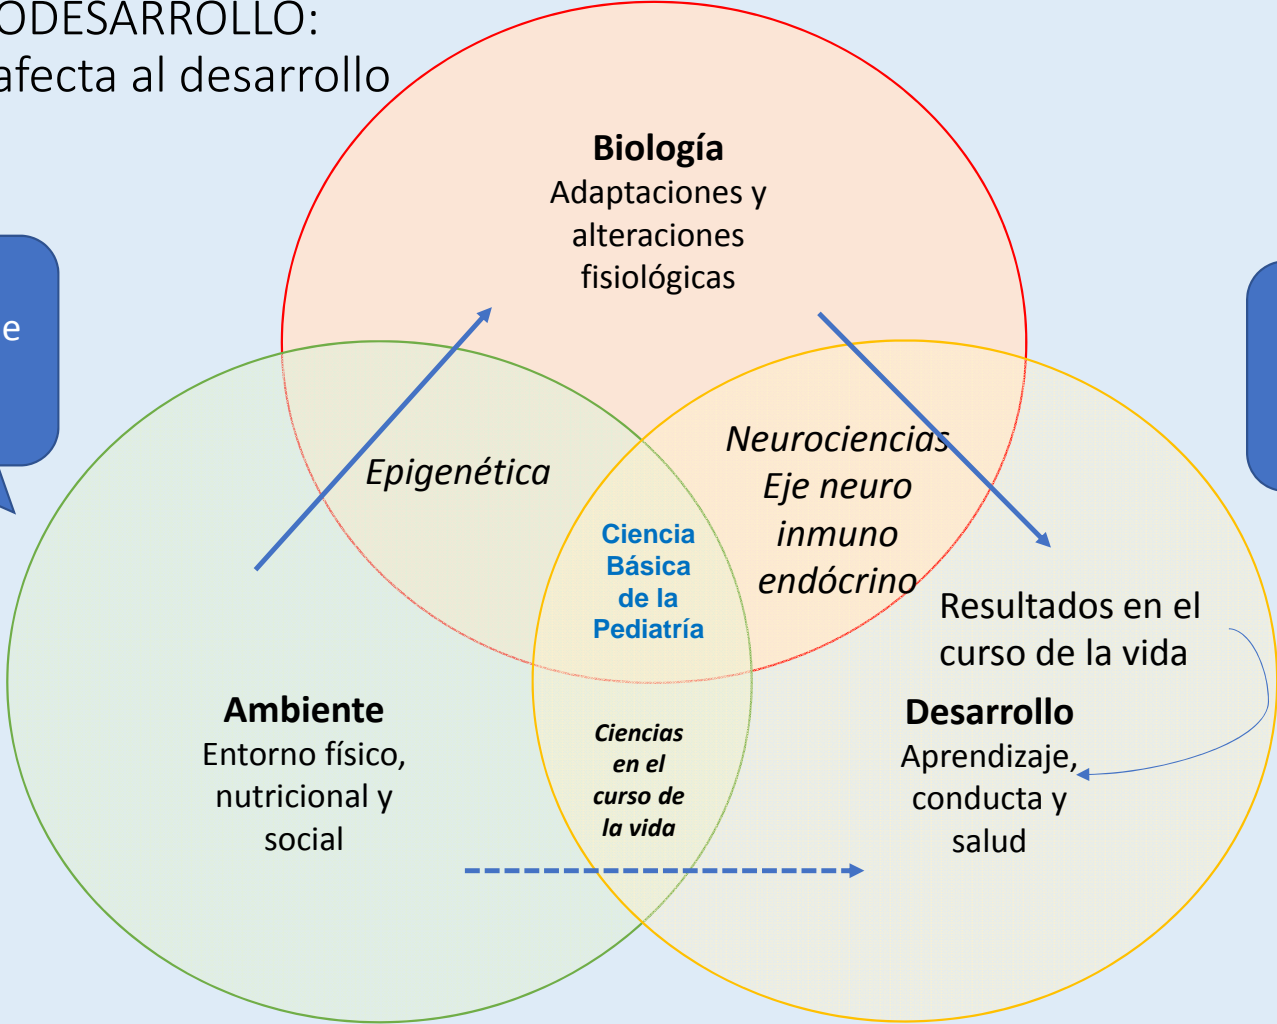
ODESARROLLO:
afecta al desarrollo

e

**Biología**
Adaptaciones y alteraciones fisiológicas

*Epigenética*

*Neurociencias Eje neuro inmuno endócrino*

**Ciencia Básica de la Pediatría**

Resultados en el curso de la vida

**Ambiente**
Entorno físico, nutricional y social

***Ciencias en el curso de la vida***

**Desarrollo**
Aprendizaje, conducta y salud